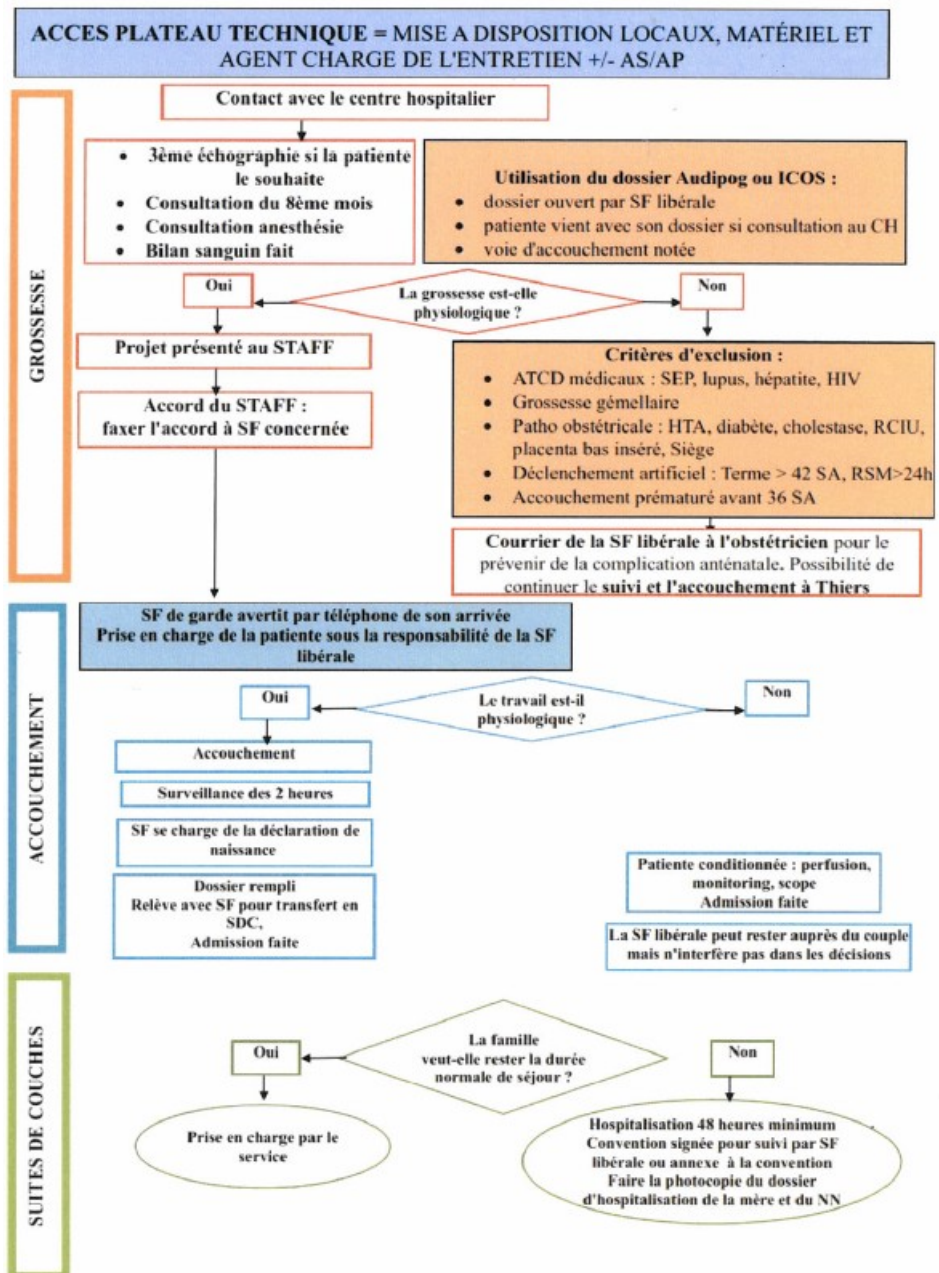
ACCES PLATEAU TECHNIQUE = MISE A DISPOSITION LOCAUX, MATÉRIEL ET AGENT CHARGE DE L'ENTRETIEN +/- AS/AP

GROSSESSE

Contact avec le centre hospitalier

- 3ème échographie si la patiente le souhaite
- Consultation du 8ème mois
- Consultation anesthésie
- Bilan sanguin fait

Utilisation du dossier Audipog ou ICOS :
- dossier ouvert par SF libérale
- patiente vient avec son dossier si consultation au CH
- voie d'accouchement notée

Oui

La grossesse est-elle physiologique ?

Non

Projet présenté au STAFF

Accord du STAFF : faxer l'accord à SF concernée

Critères d'exclusion :
- ATCD médicaux : SEP, lupus, hépatite, HIV
- Grossesse gémellaire
- Patho obstétricale : HTA, diabète, cholestase, RCIU, placenta bas inséré, Siège
- Déclenchement artificiel : Terme > 42 SA, RSM>24h
- Accouchement prématuré avant 36 SA

Courrier de la SF libérale à l'obstétricien pour le prévenir de la complication anténatale. Possibilité de continuer le suivi et l'accouchement à Thiers

ACCOUCHEMENT

SF de garde avertit par téléphone de son arrivée
Prise en charge de la patiente sous la responsabilité de la SF libérale

Oui

Le travail est-il physiologique ?

Non

Accouchement

Surveillance des 2 heures

SF se charge de la déclaration de naissance

Dossier rempli
Relève avec SF pour transfert en SDC,
Admission faite

Patiente conditionnée : perfusion, monitoring, scope
Admission faite

La SF libérale peut rester auprès du couple mais n'interfère pas dans les décisions

SUITES DE COUCHES

Oui

La famille veut-elle rester la durée normale de séjour ?

Non

Prise en charge par le service

Hospitalisation 48 heures minimum
Convention signée pour suivi par SF libérale ou annexe à la convention
Faire la photocopie du dossier d'hospitalisation de la mère et du NN